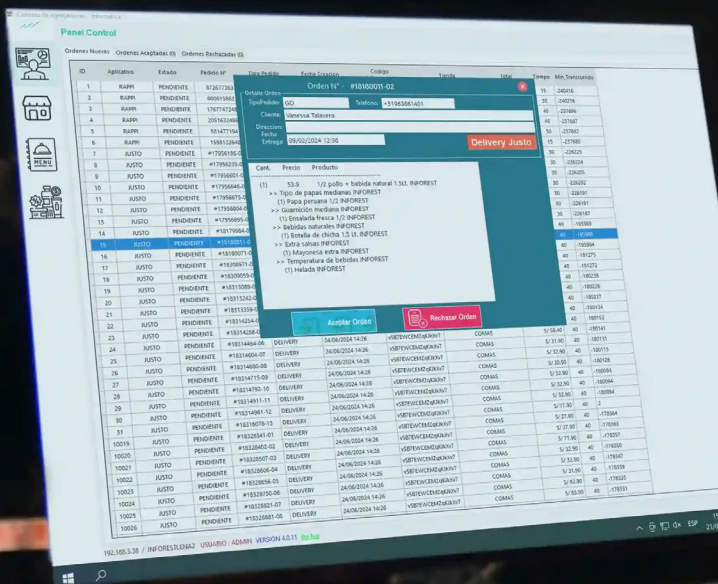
Consola de aplicaciones - Informática

Panel Control

Ordenes Nuevas | Ordenes Aceptadas (0) | Ordenes Rechazadas (0)

| ID | Aplicativo | Estado | Pedido N° |
|---|---|---|---|
| 1 | RAPPI | PENDIENTE | 872677363 |
| 2 | RAPPI | PENDIENTE | 666616662 |
| 3 | RAPPI | PENDIENTE | 176774724 |
| 4 | RAPPI | PENDIENTE | 205163249 |
| 5 | RAPPI | PENDIENTE | 581477194 |
| 6 | RAPPI | PENDIENTE | 159812264 |
| 7 | JUSTO | PENDIENTE | #17956180-0 |
| 8 | JUSTO | PENDIENTE | #17956239-0 |
| 9 | JUSTO | PENDIENTE | #17956601-0 |
| 10 | JUSTO | PENDIENTE | #17956646-0 |
| 11 | JUSTO | PENDIENTE | #17956675-0 |
| 12 | JUSTO | PENDIENTE | #17956804-0 |
| 13 | JUSTO | PENDIENTE | #17956895-0 |
| 14 | JUSTO | PENDIENTE | #18179984-0 |
| 15 | JUSTO | PENDIENTE | #18180011-0 |
| 16 | JUSTO | PENDIENTE | #18180071-0 |
| 17 | JUSTO | PENDIENTE | #18308971-0 |
| 18 | JUSTO | PENDIENTE | #18309059-0 |
| 19 | JUSTO | PENDIENTE | #18315089-0 |
| 20 | JUSTO | PENDIENTE | #18313242-0 |
| 21 | JUSTO | PENDIENTE | #18313359-0 |
| 22 | JUSTO | PENDIENTE | #18314254-0 |
| 23 | JUSTO | PENDIENTE | #18314256-0 |
| 24 | JUSTO | PENDIENTE | #18314464-06 |
| 25 | JUSTO | PENDIENTE | #18314604-07 |
| 26 | JUSTO | PENDIENTE | #18314680-08 |
| 27 | JUSTO | PENDIENTE | #18314715-09 |
| 28 | JUSTO | PENDIENTE | #18314760-10 |
| 29 | JUSTO | PENDIENTE | #18314911-11 |
| 30 | JUSTO | PENDIENTE | #18314961-12 |
| 31 | JUSTO | PENDIENTE | #18316076-13 |
| 10019 | JUSTO | PENDIENTE | #18328341-01 |
| 10020 | JUSTO | PENDIENTE | #18328402-02 |
| 10021 | JUSTO | PENDIENTE | #18328507-03 |
| 10022 | JUSTO | PENDIENTE | #18328606-04 |
| 10023 | JUSTO | PENDIENTE | #18328656-05 |
| 10024 | JUSTO | PENDIENTE | #18328750-06 |
| 10025 | JUSTO | PENDIENTE | #18328821-07 |
| 10026 | JUSTO | PENDIENTE | #18328881-08 |

Tipo Pedido | Fecha Creacion | Codigo | Tienda | total | Tiempo | Min_Transcurrido

DELIVERY | 24/06/2024 14:26 | vSBTEWCEMZqKIkIvT | COMAS | S/ 56.40 | 40 | -180141

Orden N° - #18180011-02

Detalle Orden
TipoPedido: GO
Telefono: +51963861401
Cliente: Vanessa Talavera
Direccion:
Fecha Entrega: 09/02/2024 12:38

Delivery Justo

Cant. Precio Producto
(1) 53.9 1/2 pollo + bebida natural 1.5Lt. INFOREST
>> Tipo de papas medianas INFOREST
(1) Papa peruana 1/2 INFOREST
>> Guarnición mediana INFOREST
(1) Ensalada fresca 1/2 INFOREST
>> Bebidas naturales INFOREST
(1) Botella de chicha 1.5 Lt. INFOREST
>> Extra salsas INFOREST
(1) Mayonesa extra INFOREST
>> Temperatura de bebidas INFOREST
(1) Helada INFOREST

Aceptar Orden
Rechazar Orden

192.168.3.38 / INFORESTLENA2 USUARIO : ADMIN VERSION 4.0.11 Inicio

ESP